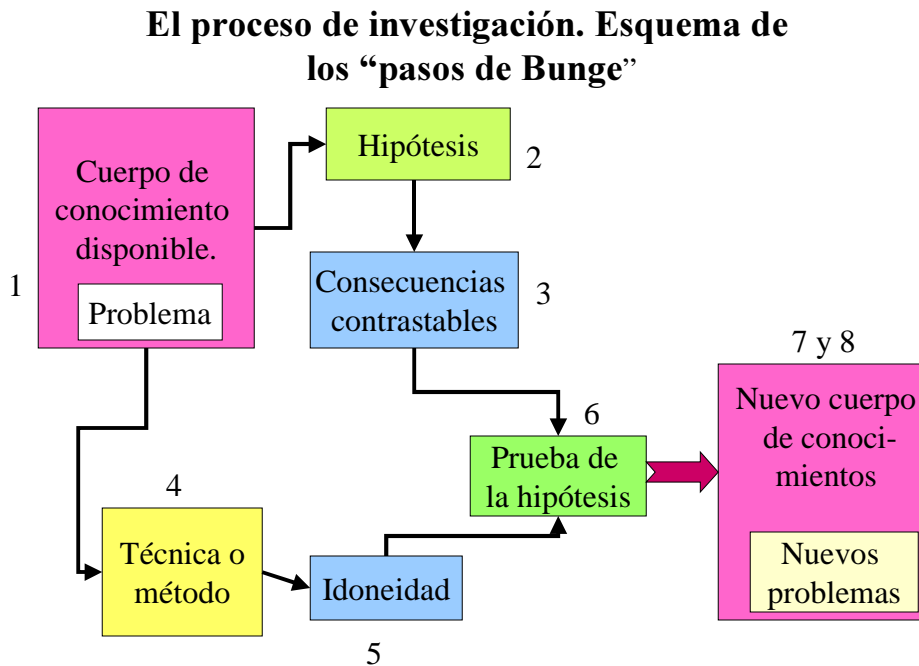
El proceso de investigación. Esquema de los "pasos de Bunge"

1

Cuerpo de conocimiento disponible.

Problema

Hipótesis

2

Consecuencias contrastables

3

4

Técnica o método

Idoneidad

5

6

Prueba de la hipótesis

7 y 8

Nuevo cuerpo de conocimientos

Nuevos problemas